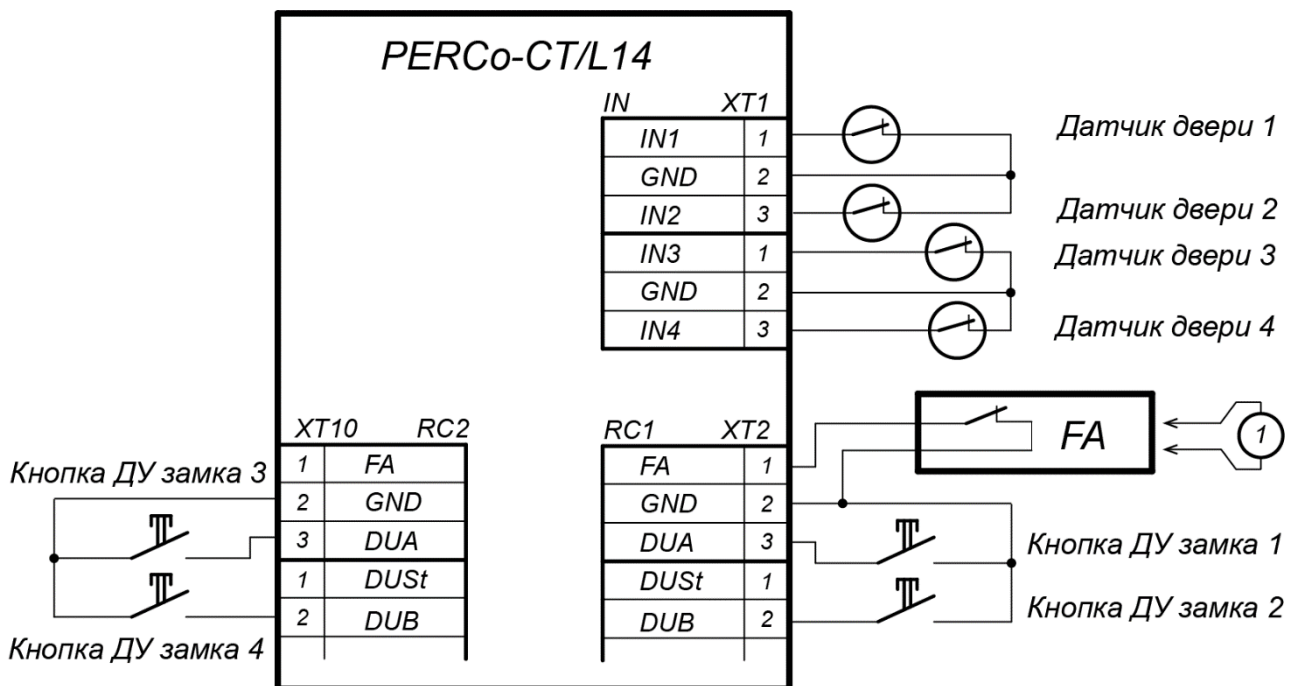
PERCo-CT/L14

IN XT1

| IN1 | 1 |
|---|---|
| GND | 2 |
| IN2 | 3 |
| IN3 | 1 |
| GND | 2 |
| IN4 | 3 |

Датчик двери 1
Датчик двери 2
Датчик двери 3
Датчик двери 4

FA
1

XT10 RC2

| 1 | FA |
|---|---|
| 2 | GND |
| 3 | DUA |
| 1 | DUSt |
| 2 | DUB |

RC1 XT2

| FA | 1 |
|---|---|
| GND | 2 |
| DUA | 3 |
| DUSt | 1 |
| DUB | 2 |

Кнопка ДУ замка 3
Кнопка ДУ замка 4
Кнопка ДУ замка 1
Кнопка ДУ замка 2